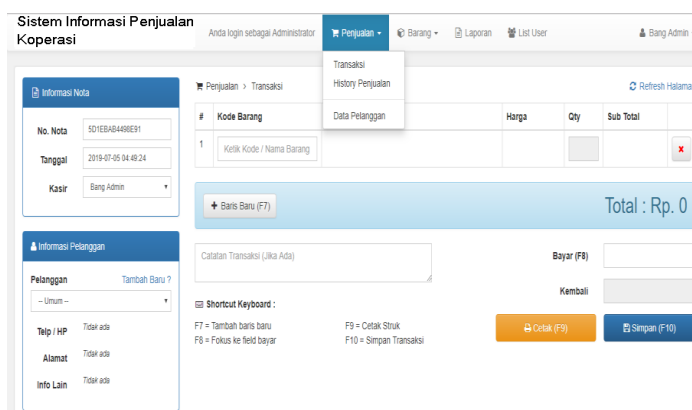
Sistem Informasi Penjualan Koperasi

Anda login sebagai Administrator

Penjualan

Barang

Laporan

List User

Bang Admin

Transaksi

History Penjualan

Data Pelanggan

Informasi Nota

No. Nota 5D1E6AB4498E91

Tanggal 2019-07-05 04:49:24

Kasir Bang Admin

Informasi Pelanggan

Pelanggan Tambah Baru ?

-- Umum --

Telp / HP Tidak ada

Alamat Tidak ada

Info Lain Tidak ada

Penjualan > Transaksi

Refresh Halama

| # | Kode Barang | | Harga | Qty | Sub Total | |
|---|---|---|---|---|---|---|
| 1 | Ketik Kode / Nama Barang | | | | | x |

Baris Baru (F7)

Total : Rp. 0

Catatan Transaksi (Jika Ada)

Shortcut Keyboard :

F7 = Tambah baris baru

F8 = Fokus ke field bayar

F9 = Cetak Struk

F10 = Simpan Transaksi

Bayar (F8)

Kembali

Cetak (F9)

Simpan (F10)